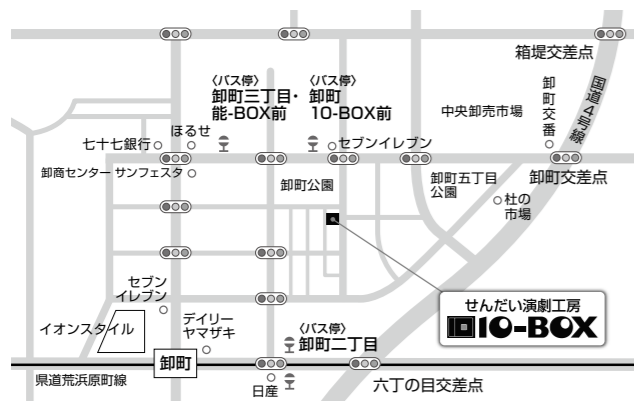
箱堤交差点

〈バス停〉
卸町三丁目・
能-BOX前

〈バス停〉
卸町
10-BOX前

ほるせ

七十七銀行

セブンイレブン

中央卸売市場

卸町交番

国道4号線

卸商センター サンフェスタ

卸町公園

卸町五丁目公園

杜の市場

卸町交差点

セブンイレブン

イオンスタイル

デイリーヤマザキ

〈バス停〉
卸町二丁目

せんだい演劇工房
10-BOX

卸町

県道荒浜原町線

日産

六丁の目交差点